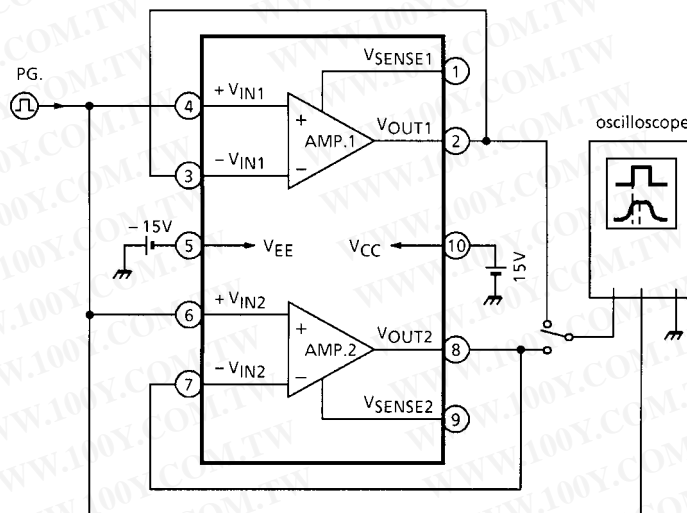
PG.

4 $+V_{IN1}$
3 $-V_{IN1}$
+
−
AMP.1
$V_{SENSE1}$ 1
$V_{OUT1}$ 2

−15V
5 → $V_{EE}$
$V_{CC}$ ← 10
15V

6 $+V_{IN2}$
7 $-V_{IN2}$
+
−
AMP.2
$V_{OUT2}$ 8
$V_{SENSE2}$ 9

oscilloscope

WWW.100Y.COM.TW